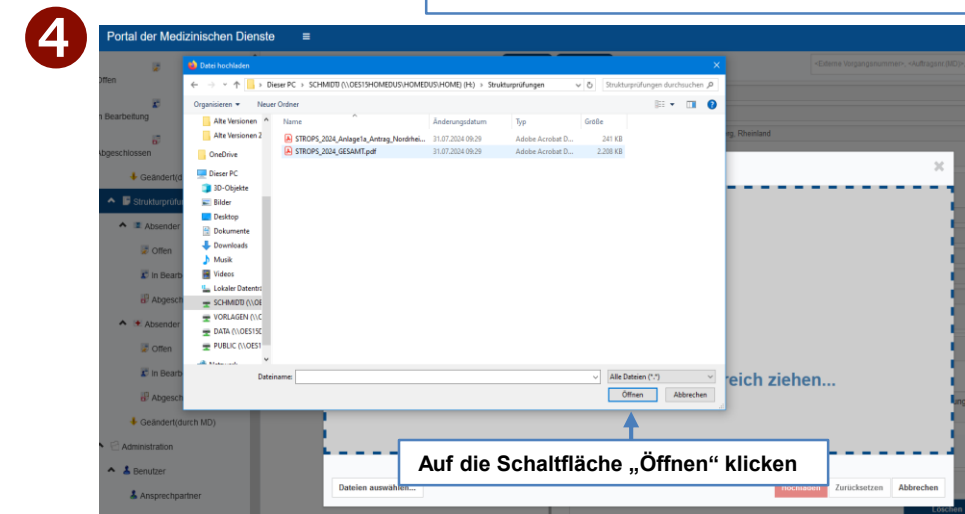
4

Portal der Medizinischen Dienste ≡

Offen
n Bearbeitung
Abgeschlossen
Geändert(d
Strukturprüfu
Absender
Offen
In Bearb
Abgesch
Absender
Offen
In Bearb
Abgesch
Geändert(durch MD)
Administration
Benutzer
Ansprechpartner

<Externe Vorgangsnummer>, <Auftragsn
g, Rheinland

Datei hochladen
Dieser PC › SCHMIDTI (\\OES15HOMEDUS\HOMEDUS\HOME) (H:) › Strukturprüfungen
Strukturprüfungen durchsuchen
Organisieren ▾ Neuer Ordner

| Name | Änderungsdatum | Typ | Größe |
|---|---|---|---|
| STROPS_2024_Anlage1a_Antrag_Nordrhei... | 31.07.2024 09:29 | Adobe Acrobat D... | 241 KB |
| STROPS_2024_GESAMT.pdf | 31.07.2024 09:29 | Adobe Acrobat D... | 2.208 KB |

Alte Versionen
Alte Versionen 2
OneDrive
Dieser PC
3D-Objekte
Bilder
Desktop
Dokumente
Downloads
Musik
Videos
Lokaler Datentr
SCHMIDTI (\\OE
VORLAGEN (\\C
DATA (\\OES15C
PUBLIC (\\OES1

Dateiname:
Alle Dateien (*.*)
Öffnen Abbrechen

reich ziehen...

Auf die Schaltfläche „Öffnen“ klicken

Dateien auswählen...
Hochladen Zurücksetzen Abbrechen
Löschen